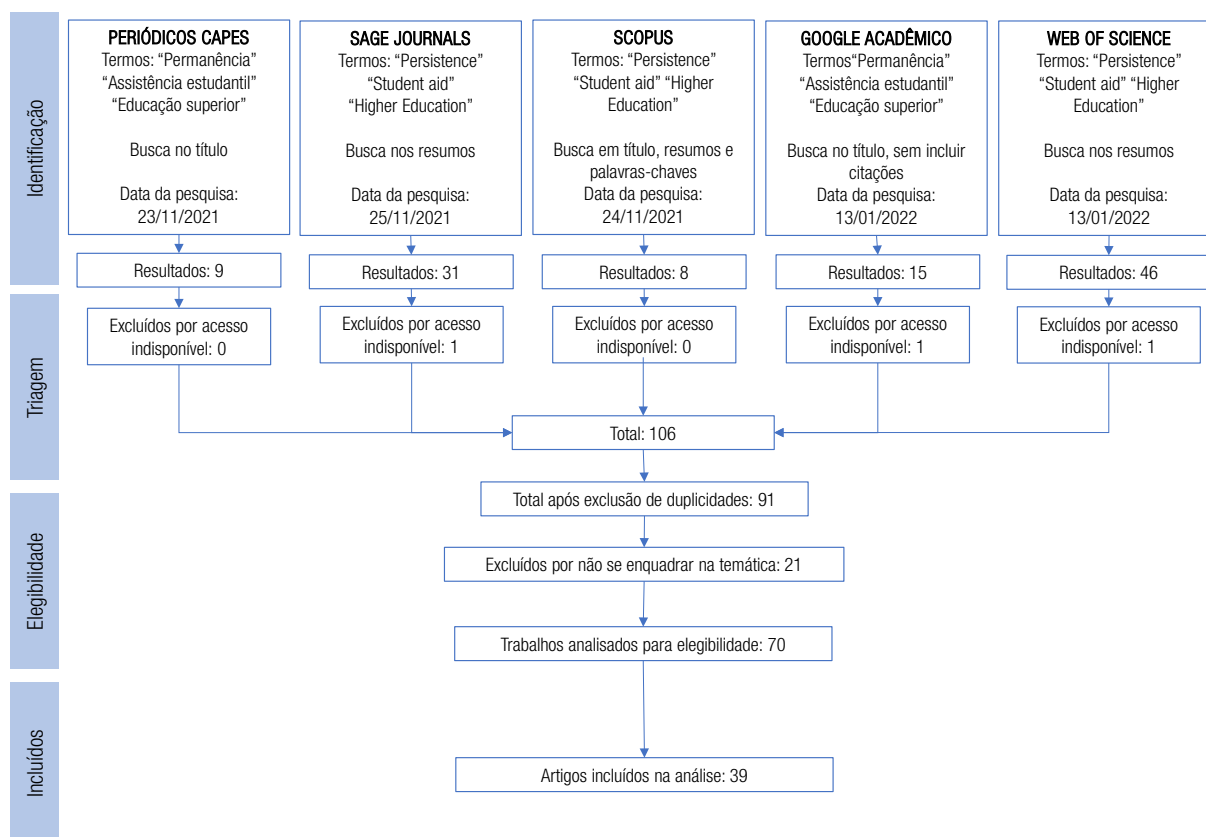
Identificação

PERIÓDICOS CAPES
Termos: “Permanência” “Assistência estudantil” “Educação superior”

Busca no título

Data da pesquisa: 23/11/2021

SAGE JOURNALS
Termos: “Persistence” “Student aid” “Higher Education”

Busca nos resumos

Data da pesquisa: 25/11/2021

SCOPUS
Termos: “Persistence” “Student aid” “Higher Education”

Busca em título, resumos e palavras-chaves
Data da pesquisa: 24/11/2021

GOOGLE ACADÊMICO
Termos“Permanência” “Assistência estudantil” “Educação superior”

Busca no título, sem incluir citações
Data da pesquisa: 13/01/2022

WEB OF SCIENCE
Termos: “Persistence” “Student aid” “Higher Education”

Busca nos resumos

Data da pesquisa: 13/01/2022

Resultados: 9

Resultados: 31

Resultados: 8

Resultados: 15

Resultados: 46

Triagem

Excluídos por acesso indisponível: 0

Excluídos por acesso indisponível: 1

Excluídos por acesso indisponível: 0

Excluídos por acesso indisponível: 1

Excluídos por acesso indisponível: 1

Total: 106

Elegibilidade

Total após exclusão de duplicidades: 91

Excluídos por não se enquadrar na temática: 21

Trabalhos analisados para elegibilidade: 70

Incluídos

Artigos incluídos na análise: 39